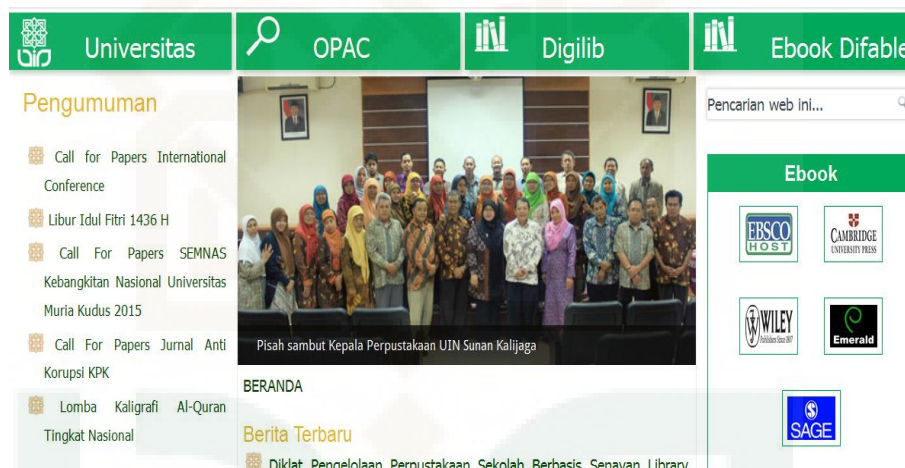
Universitas
OPAC
Digilib
Ebook Difable

Pengumuman

Call for Papers International Conference

Libur Idul Fitri 1436 H

Call For Papers SEMNAS Kebangkitan Nasional Universitas Muria Kudus 2015

Call For Papers Jurnal Anti Korupsi KPK

Lomba Kaligrafi Al-Quran Tingkat Nasional

Pisah sambut Kepala Perpustakaan UIN Sunan Kalijaga

BERANDA

Berita Terbaru

Diklat Pengelolaan Perpustakaan Sekolah Berbasis Senayan Library

Pencarian web ini...

Ebook

EBSCO HOST
CAMBRIDGE UNIVERSITY PRESS
WILEY Publishers Since 1807
Emerald
SAGE